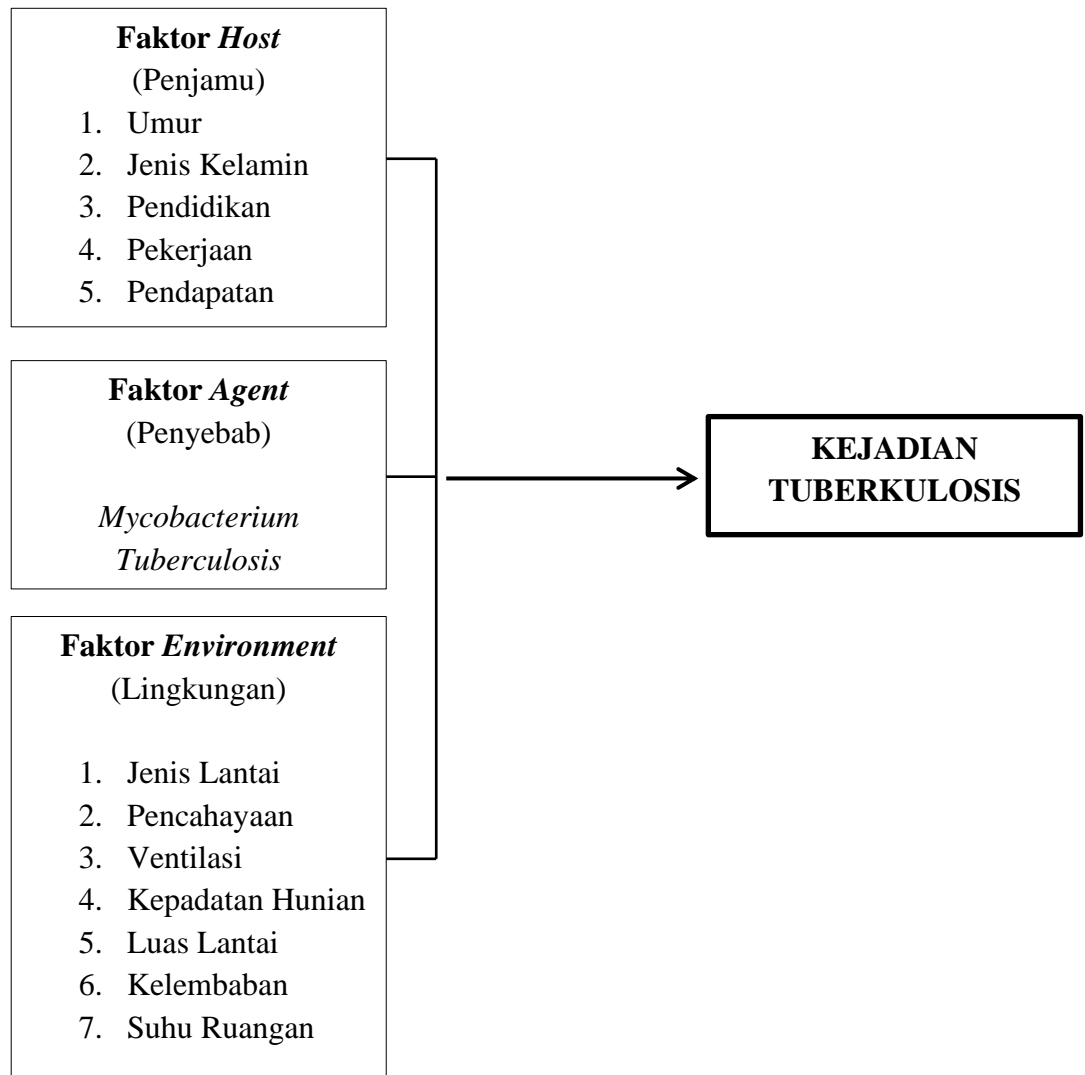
**Faktor *Host***
(Penjamu)
1. Umur
2. Jenis Kelamin
3. Pendidikan
4. Pekerjaan
5. Pendapatan

**Faktor *Agent***
(Penyebab)

*Mycobacterium Tuberculosis*

**Faktor *Environment***
(Lingkungan)

1. Jenis Lantai
2. Pencahayaan
3. Ventilasi
4. Kepadatan Hunian
5. Luas Lantai
6. Kelembaban
7. Suhu Ruangan

**KEJADIAN TUBERKULOSIS**